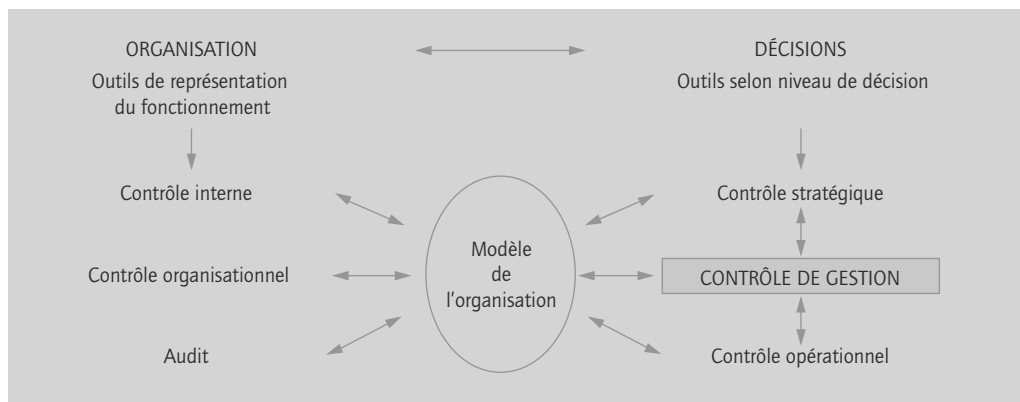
ORGANISATION
Outils de représentation du fonctionnement

DÉCISIONS
Outils selon niveau de décision

Contrôle interne

Contrôle stratégique

Contrôle organisationnel

Modèle de l'organisation

CONTRÔLE DE GESTION

Audit

Contrôle opérationnel